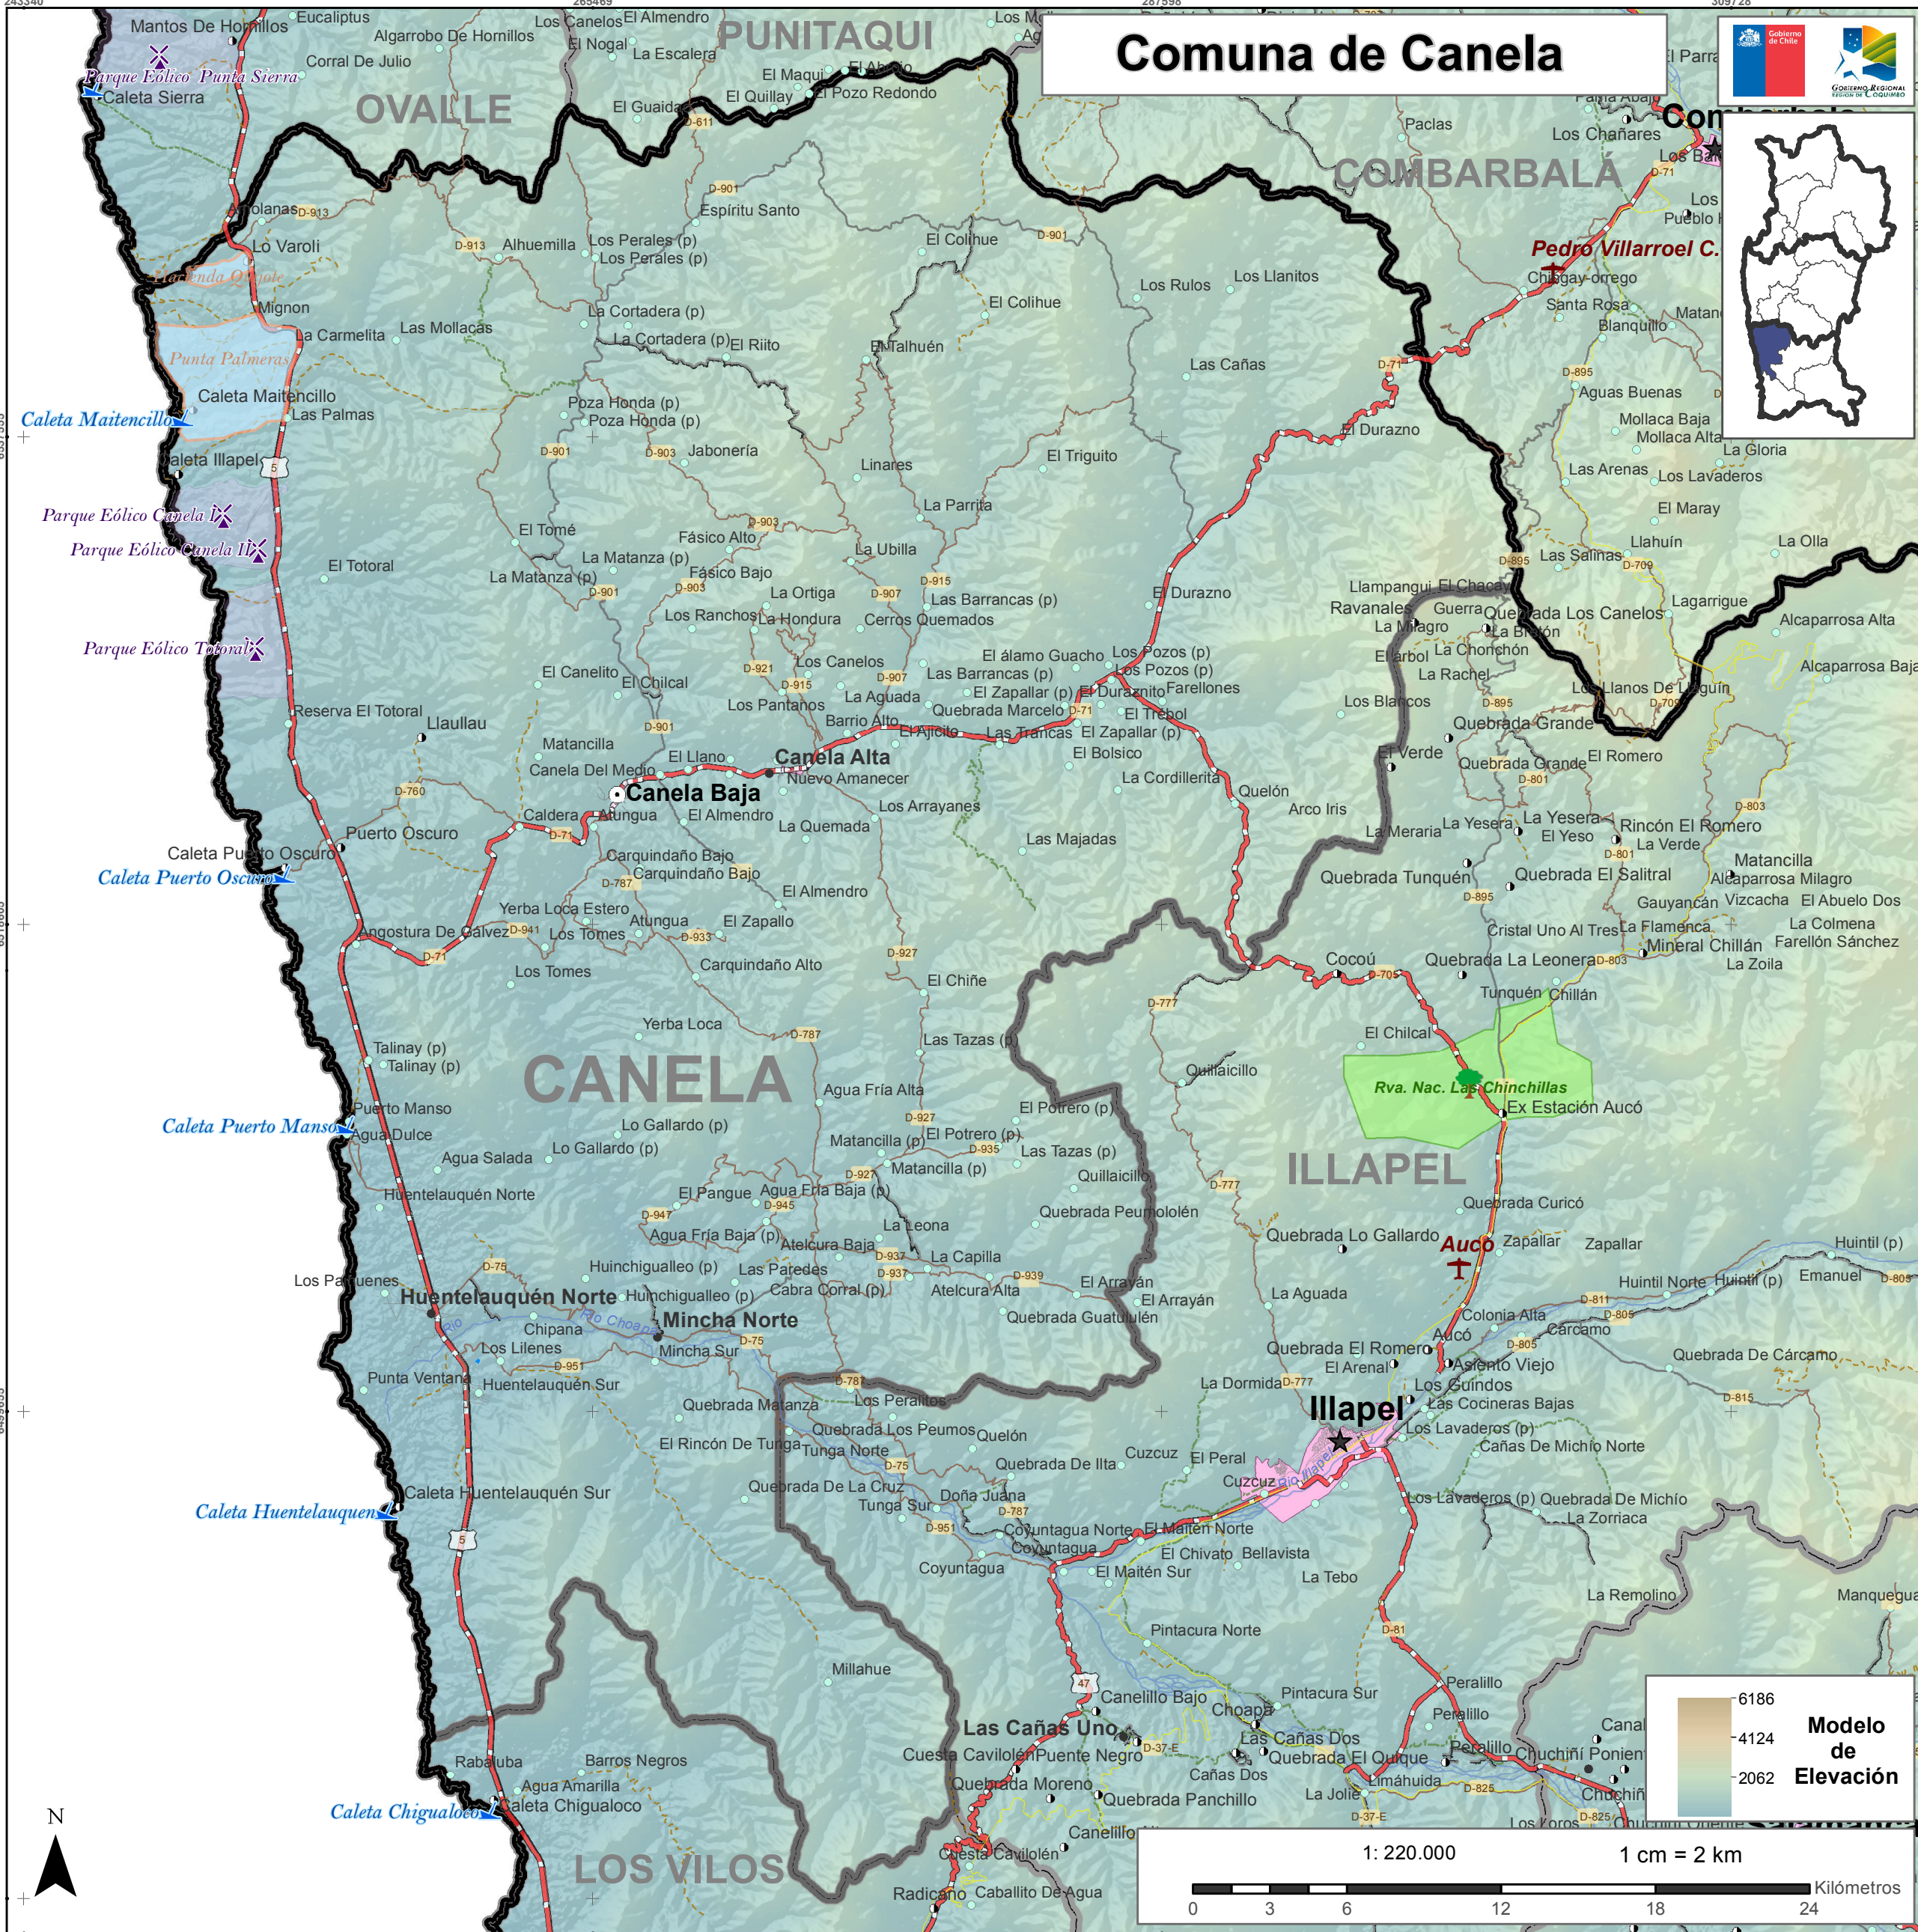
Comuna de Canela

Gobierno de Chile

Gobierno Regional Región de Coquimbo

PUNITAQUI

OVALLE

COMBARBALÁ

CANELA

ILLAPEL

LOS VILOS

Mantos De Hornillos
Eucaliptus
Algarrobo De Hornillos
Los Canelos
El Almendro
El Nogal
La Escalera
Corral De Julio
Parque Eólico Punta Sierra
Caleta Sierra
El Maqui
El Quillay
Pozo Redondo
El Guaidal
El Parral
Paclas
Los Chañares
Combarbalá
Espíritu Santo
Huentelauquén
Los Varoli
Alhuemilla
Los Perales (p)
El Colihue
Pedro Villarroel C.
Chingay-orrego
Santa Rosa
Blanquillo
Mignon
La Carmelita
Las Mollacas
La Cortadera (p)
Los Rulos
Los Llanitos
Punta Palmeras
El Riito
El Talhuén
Las Cañas
Aguas Buenas
Mollaca Baja
Mollaca Alta
Caleta Maitencillo
Las Palmas
Poza Honda (p)
Jabonería
El Durazno
La Gloria
Caleta Illapel
Linares
El Triguito
Las Arenas
Los Lavaderos
Parque Eólico Canela I
Parque Eólico Canela II
La Parrita
El Maray
El Tomé
Fásico Alto
La Ubilla
Llahuín
La Olla
El Totoral
La Matanza (p)
Fásico Bajo
Las Salinas
La Ortiga
Las Barrancas (p)
Llampangui
El Chacay
Lagarrigue
Los Ranchos
La Hondura
Cerros Quemados
Ravanales
Guerra
Quebrada Los Canelos
Alcaparrosa Alta
Parque Eólico Totoral
La Milagro
La Brillón
El Álamo Guacho
Los Pozos (p)
El Arbol
La Chonchón
El Canelito
Los Canelos
El Chilcal
La Aguada
Las Barrancas (p)
El Zapallar (p)
El Duraznito
Farellones
La Rachel
Alcaparrosa Baja
Los Pantanos
Quebrada Marcelo
Los Llanos De Laguin
Reserva El Totoral
Barrio Alto
El Trébol
Los Blancos
Llaullau
El Ajicito
Las Trancas
El Zapallar (p)
Quebrada Grande
Matancilla
El Llano
Canela Alta
El Bolsico
El Verde
El Romero
Canela Del Medio
Nuevo Amanecer
La Cordillerita
Canela Baja
Atungua
Los Arrayanes
Quelón
Caldera
El Almendro
Arco Iris
Puerto Oscuro
La Quemada
Las Majadas
La Yesera
Rincón El Romero
Caleta Puerto Oscuro
Carquindaño Bajo
La Meraria
El Yeso
La Verde
Quebrada Tunquén
Quebrada El Salitral
Matancilla
Alcaparrosa Milagro
El Almendro
Gauyancán
Vizcacha
El Abuelo Dos
Yerba Loca Estero
Angostura De Gálvez
Los Tomes
El Zapallo
Cristal Uno Al Tres
La Flamenca
La Colmena
Mineral Chillán
Farellón Sánchez
Carquindaño Alto
Cocoú
Quebrada La Leonera
La Zoila
El Chiñe
Tunquén
Chillán
Yerba Loca
El Chilcal
Las Tazas (p)
Talinay (p)
Quilaicillo
Rva. Nac. Las Chinchillas
Ex Estación Auco
Puerto Manso
Agua Fría Alta
El Potrero (p)
Caleta Puerto Manso
Agua Dulce
Lo Gallardo (p)
Matancilla (p)
Agua Salada
Las Tazas (p)
Quillaicillo
Huentelauquén Norte
El Pangue
Agua Fría Baja (p)
Quebrada Peumololén
Quebrada Curicó
La Leona
Quebrada Lo Gallardo
Auco
Zapallar
Huintil (p)
Atelcura Baja
La Capilla
Huintil Norte
Emanuel
Huinchigualleo (p)
Las Paredes
Los Parguenes
Cabra Corral (p)
Atelcura Alta
El Arrayán
La Aguada
Chipana
Mincha Norte
Quebrada Guatulén
Colonia Alta
Cárcamo
Río Choapa
Los Lilenes
Mincha Sur
Quebrada El Romero
El Arenal
Asiento Viejo
Quebrada De Cárcamo
Punta Ventana
Huentelauquén Sur
Los Peralitos
La Dormida
Illapel
Los Guindos
Las Cocineras Bajas
Quebrada Matanza
Quebrada Los Peumos
Quelón
Los Lavaderos (p)
El Rincón De Tunga
Tunga Norte
Cuzcuz
Cañas De Michío Norte
Quebrada De Illa
El Peral
Quebrada De La Cruz
Doña Juana
Los Lavaderos (p)
Quebrada De Michío
Caleta Huentelauquén Sur
Tunga Sur
La Zorriaca
Caleta Huentelauquen
Coyuntagua Norte
El Maitén Norte
Coyuntagua
El Chivato
Bellavista
Coyuntagua
El Maitén Sur
La Tebo
La Remolino
Manquegua
Pintacura Norte
Millahue
Peralillo
Canelillo Bajo
Pintacura Sur
Choapa
Peralillo
Las Cañas Uno
Las Cañas Dos
Rabaluba
Barros Negros
Cuesta Cavilolén
Puente Negro
Quebrada El Quilque
Peralillo
Chuchiñí Poniente
Agua Amarilla
Cañas Dos
Limáhuida
Caleta Chigualoco
Quebrada Moreno
Quebrada Panchillo
La Jolle
Chuchiñí
Los Loros
Canelillo
Cuesta Cavilolén
Radicano
Caballito De Agua
Ilhaco

N

6186
4124
2062
Modelo de Elevación

1: 220.000
1 cm = 2 km
0 3 6 12 18 24
Kilómetros